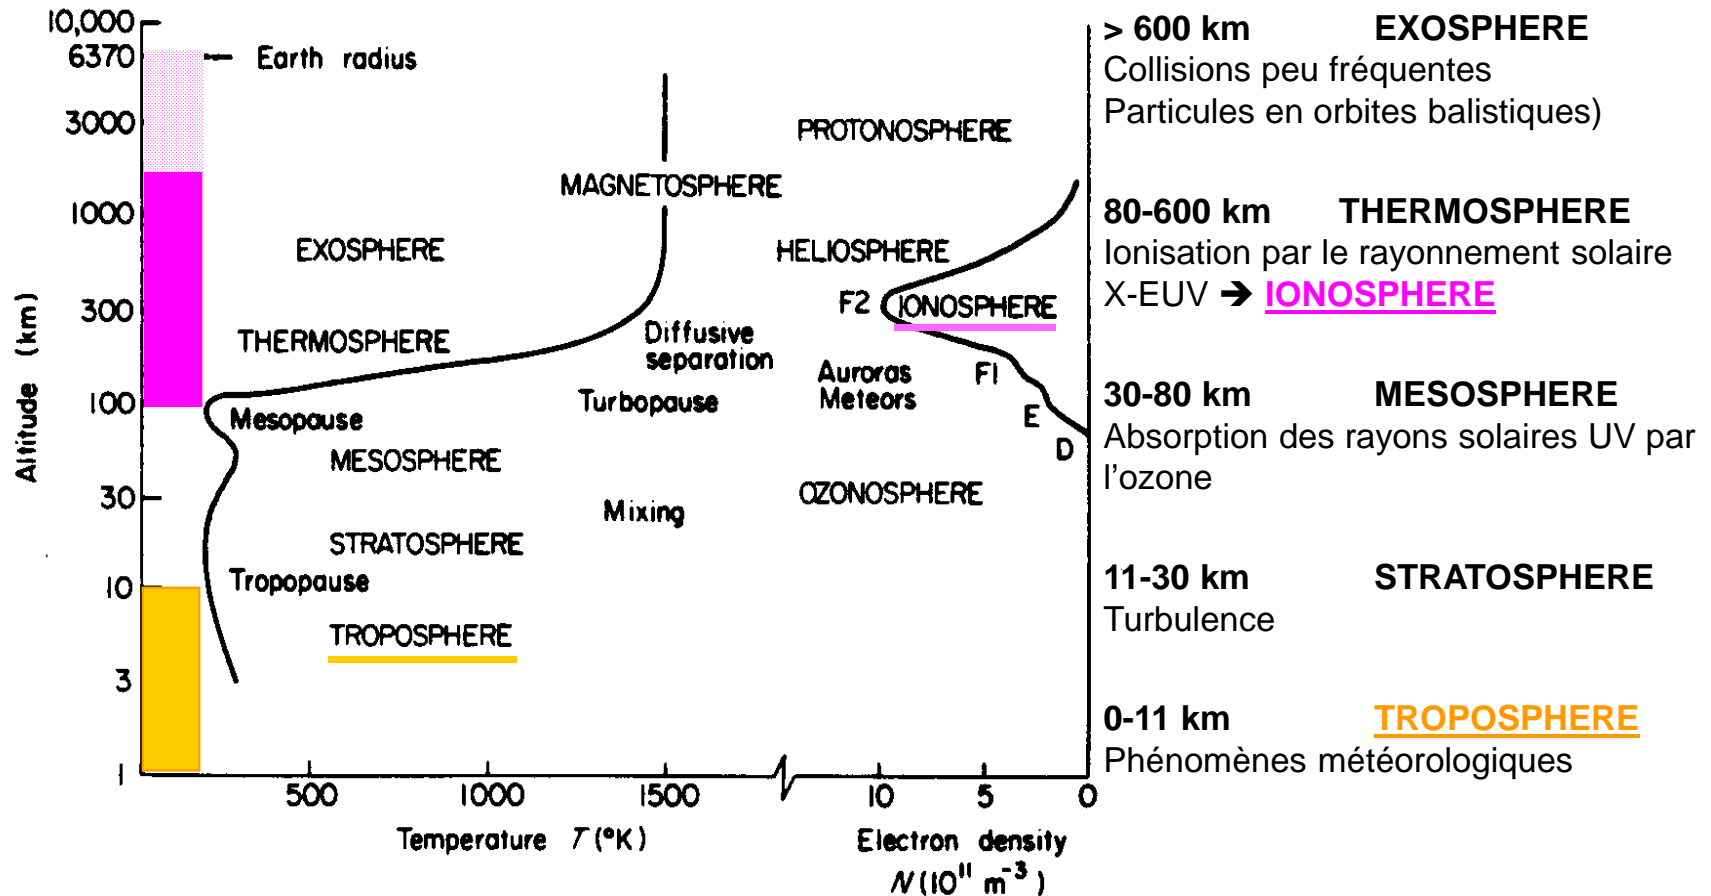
10,000
6370 — Earth radius
3000
1000
300
100
30
10
3
1
Altitude (km)

PROTONOSPHERE
MAGNETOSPHERE
EXOSPHERE
HELIOSPHERE
F2 IONOSPHERE
THERMOSPHERE
Diffusive separation
Auroras Meteors
F1
Mesopause
Turbopause
E
D
MESOSPHERE
OZONOSPHERE
Mixing
STRATOSPHERE
Tropopause
TROPOSPHERE

500 1000 1500 10 5 0
Temperature $T$ (°K)
Electron density $N (10^{11} m^{-3})$

> 600 km EXOSPHERE
Collisions peu fréquentes
Particules en orbites balistiques)

80-600 km THERMOSPHERE
Ionisation par le rayonnement solaire X-EUV ➔ IONOSPHERE

30-80 km MESOSPHERE
Absorption des rayons solaires UV par l'ozone

11-30 km STRATOSPHERE
Turbulence

0-11 km TROPOSPHERE
Phénomènes météorologiques